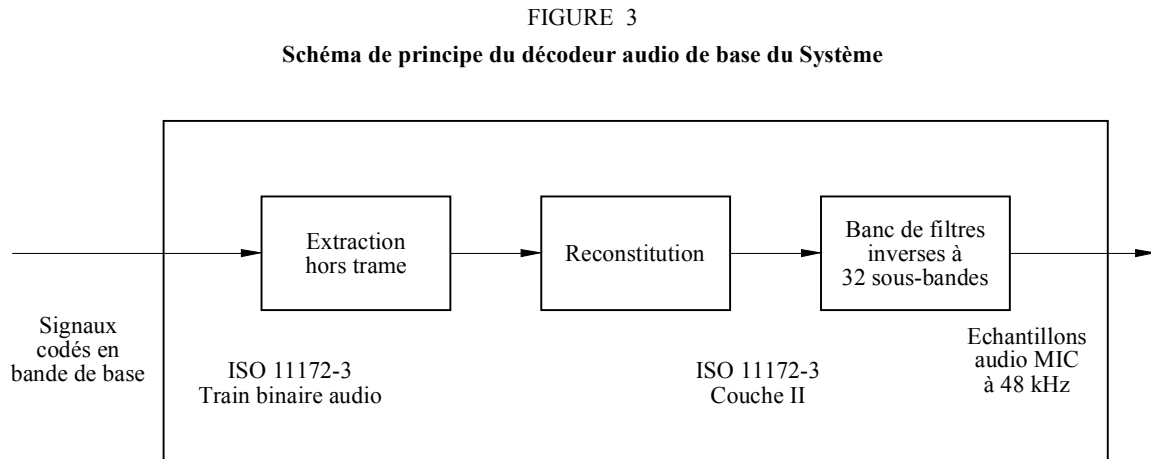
FIGURE 3

Schéma de principe du décodeur audio de base du Système

Extraction hors trame

Reconstitution

Banc de filtres inverses à 32 sous-bandes

Signaux codés en bande de base

ISO 11172-3
Train binaire audio

ISO 11172-3
Couche II

Echantillons audio MIC à 48 kHz